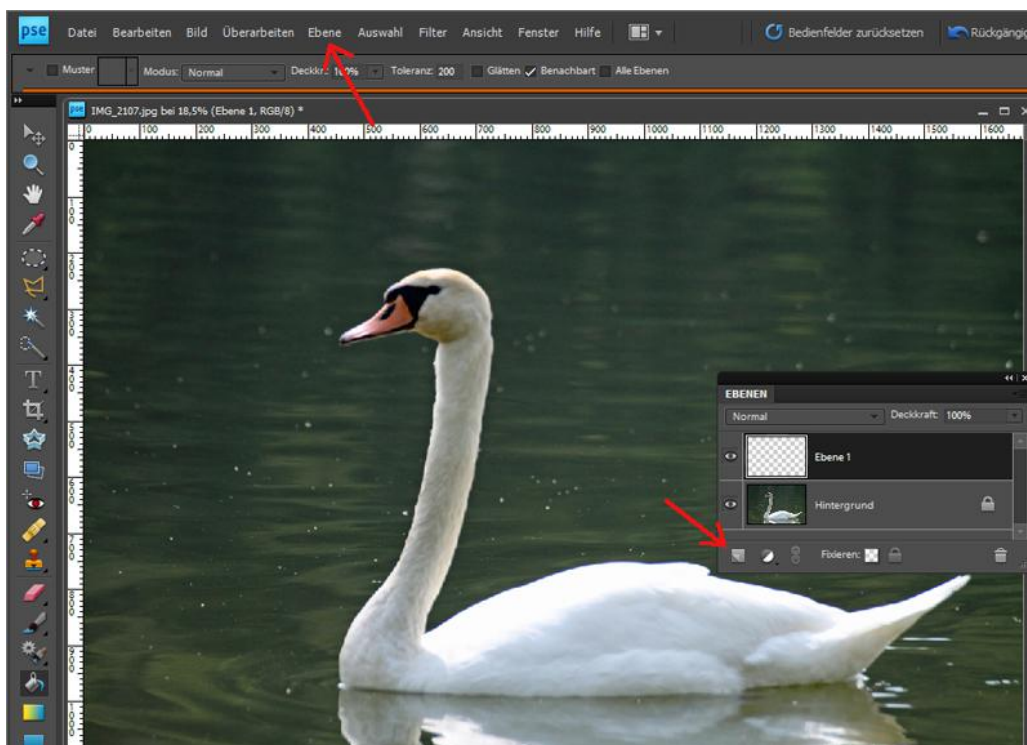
pse Datei Bearbeiten Bild Überarbeiten Ebene Auswahl Filter Ansicht Fenster Hilfe

Bedienfelder zurücksetzen Rückgängig

Muster Modus: Normal Deckkr.: 100% Toleranz: 200 Glätten Benachbart Alle Ebenen

IMG_2107.jpg bei 18,5% (Ebene 1, RGB/8) *

0 100 200 300 400 500 600 700 800 900 1000 1100 1200 1300 1400 1500 1600

EBENEN

Normal Deckkraft: 100%

Ebene 1

Hintergrund

Fixieren: